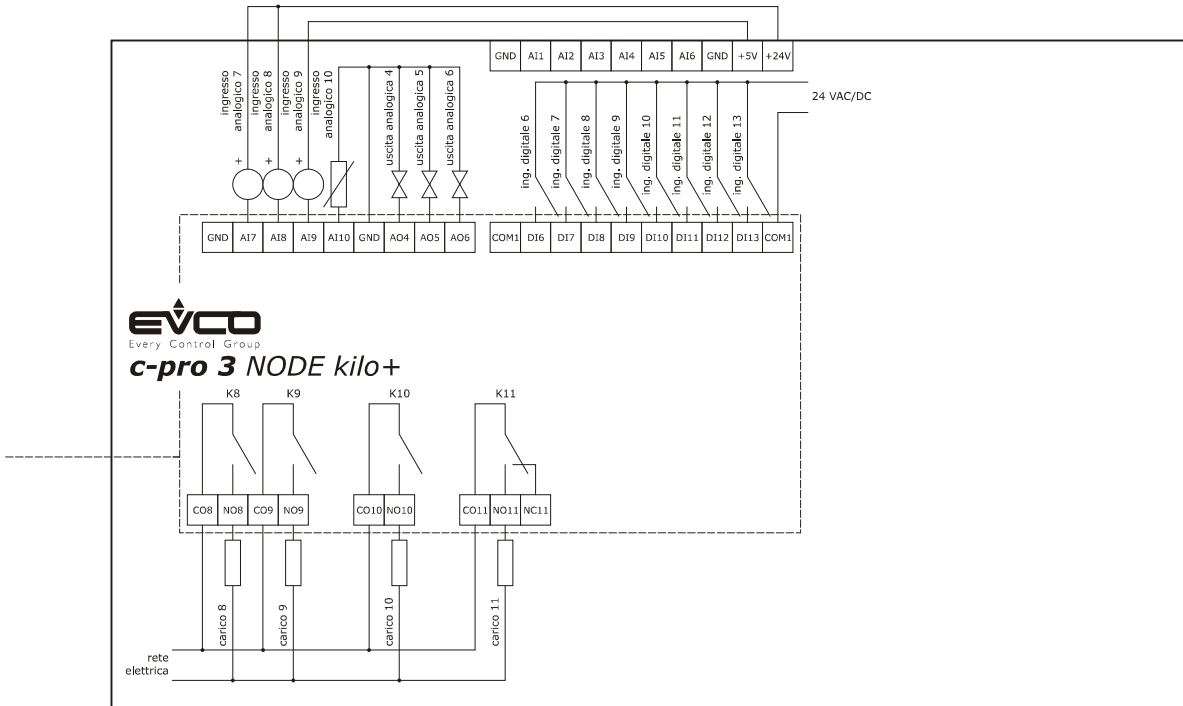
GND AI1 AI2 AI3 AI4 AI5 AI6 GND +5V +24V

24 VAC/DC

ingresso analogico 7
ingresso analogico 8
ingresso analogico 9
ingresso analogico 10
uscita analogica 4
uscita analogica 5
uscita analogica 6

+ + +

ing. digitale 6
ing. digitale 7
ing. digitale 8
ing. digitale 9
ing. digitale 10
ing. digitale 11
ing. digitale 12
ing. digitale 13

GND AI7 AI8 AI9 AI10 GND AO4 AO5 AO6

COM1 DI6 DI7 DI8 DI9 DI10 DI11 DI12 DI13 COM1

EVCO
Every Control Group
c-pro 3 NODE kilo+

K8 K9 K10 K11

CO8 NO8 CO9 NO9 CO10 NO10 CO11 NO11 NC11

carico 8
carico 9
carico 10
carico 11

rete elettrica